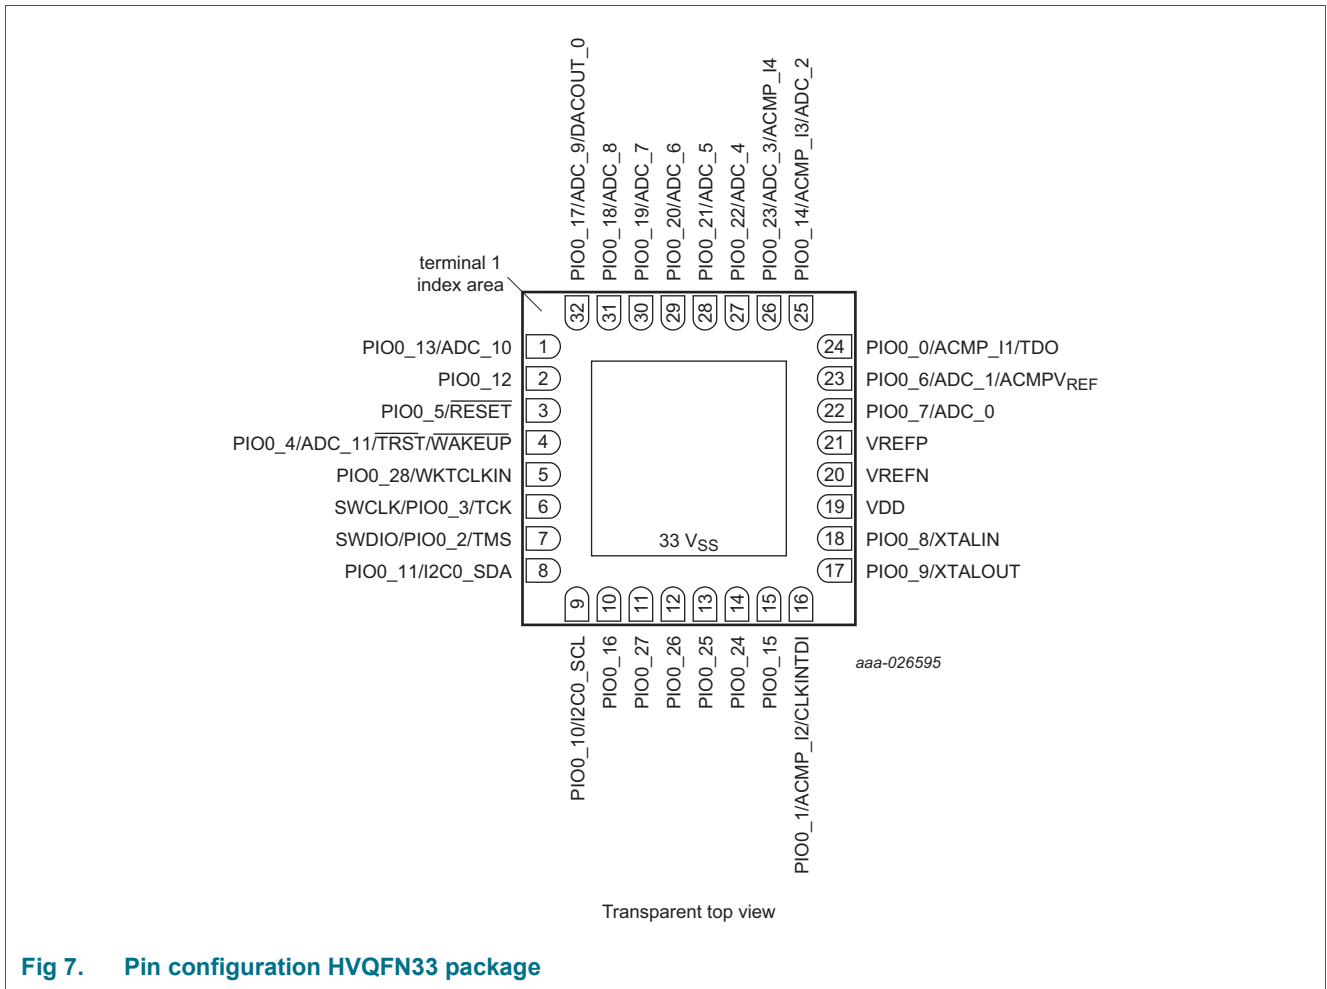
PIO0_17/ADC_9/DACOUT_0
PIO0_18/ADC_8
PIO0_19/ADC_7
PIO0_20/ADC_6
PIO0_21/ADC_5
PIO0_22/ADC_4
PIO0_23/ADC_3/ACMP_I4
PIO0_14/ACMP_I3/ADC_2

terminal 1
index area

32 31 30 29 28 27 26 25

PIO0_13/ADC_10 1
PIO0_12 2
PIO0_5/$\overline{RESET}$ 3
PIO0_4/ADC_11/$\overline{TRST}$/$\overline{WAKEUP}$ 4
PIO0_28/WKTCLKIN 5
SWCLK/PIO0_3/TCK 6
SWDIO/PIO0_2/TMS 7
PIO0_11/I2C0_SDA 8

24 PIO0_0/ACMP_I1/TDO
23 PIO0_6/ADC_1/ACMPV$_{REF}$
22 PIO0_7/ADC_0
21 VREFP
20 VREFN
19 VDD
18 PIO0_8/XTALIN
17 PIO0_9/XTALOUT

33 V$_{SS}$

9 10 11 12 13 14 15 16

PIO0_10/I2C0_SCL
PIO0_16
PIO0_27
PIO0_26
PIO0_25
PIO0_24
PIO0_15
PIO0_1/ACMP_I2/CLKINTDI

aaa-026595

Transparent top view

Fig 7. Pin configuration HVQFN33 package